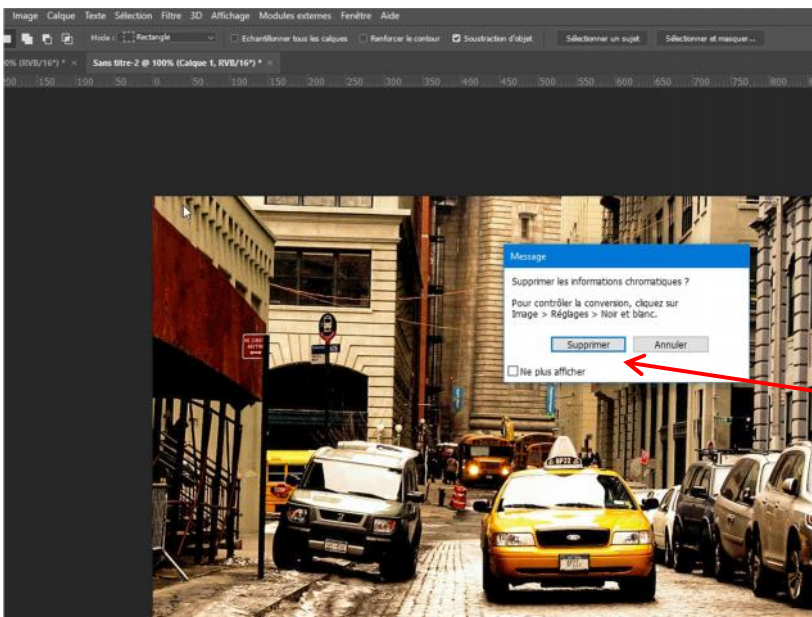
Image Calque Texte Sélection Filtre 3D Affichage Modules externes Fenêtre Aide

Mode : Rectangle
Echantillonner tous les calques
Renforcer le contour
Soustraction d'objet
Sélectionner un sujet
Sélectionner et masquer...

0% (RVB/16*) * ×
Sans titre-2 @ 100% (Calque 1, RVB/16*) * ×

200 150 100 50 0 50 100 150 200 250 300 350 400 450 500 550 600 650 700 750 800

Message

Supprimer les informations chromatiques ?

Pour contrôler la conversion, cliquez sur Image > Réglages > Noir et blanc.

Supprimer
Annuler

Ne plus afficher